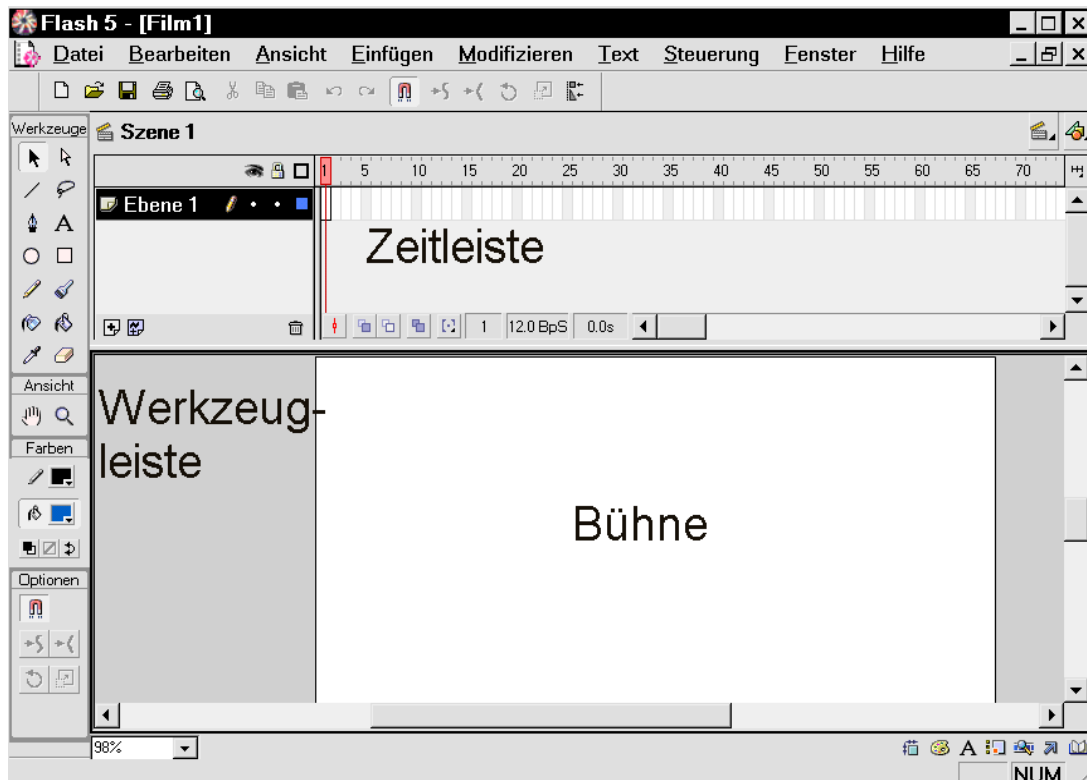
Flash 5 - [Film1]

Datei Bearbeiten Ansicht Einfügen Modifizieren Text Steuerung Fenster Hilfe

Werkzeuge

Szene 1

1 5 10 15 20 25 30 35 40 45 50 55 60 65 70

Ebene 1

Zeitleiste

1 12.0 BpS 0.0s

Ansicht

Farben

Optionen

Werkzeugleiste

Bühne

98%

NUM